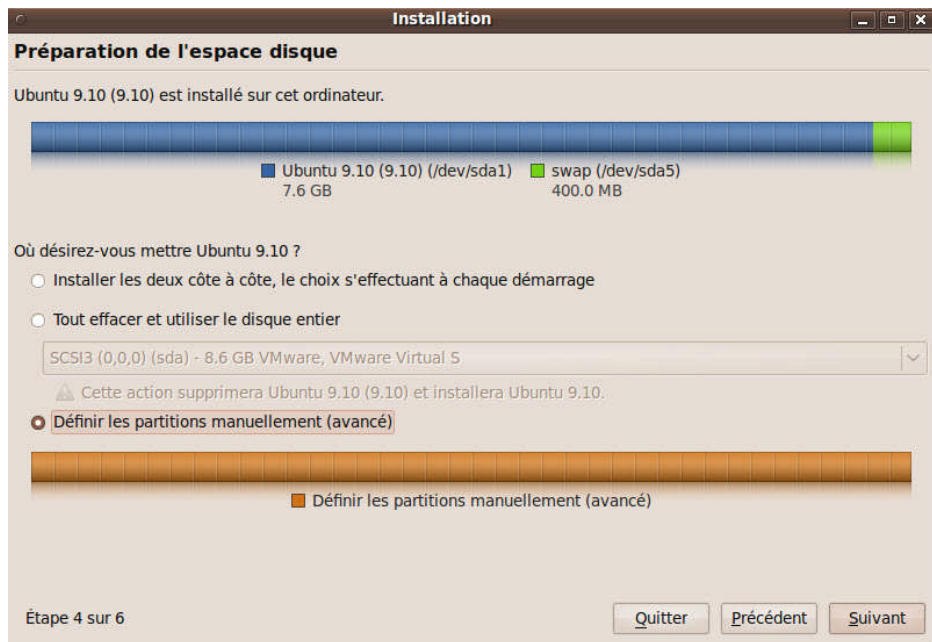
Installation

Préparation de l'espace disque

Ubuntu 9.10 (9.10) est installé sur cet ordinateur.

Ubuntu 9.10 (9.10) (/dev/sda1)
7.6 GB

swap (/dev/sda5)
400.0 MB

Où désirez-vous mettre Ubuntu 9.10 ?

Installer les deux côte à côte, le choix s'effectuant à chaque démarrage

Tout effacer et utiliser le disque entier

SCSI3 (0,0,0) (sda) - 8.6 GB VMware, VMware Virtual S

Cette action supprimera Ubuntu 9.10 (9.10) et installera Ubuntu 9.10.

Définir les partitions manuellement (avancé)

Définir les partitions manuellement (avancé)

Étape 4 sur 6

Quitter

Précédent

Suivant